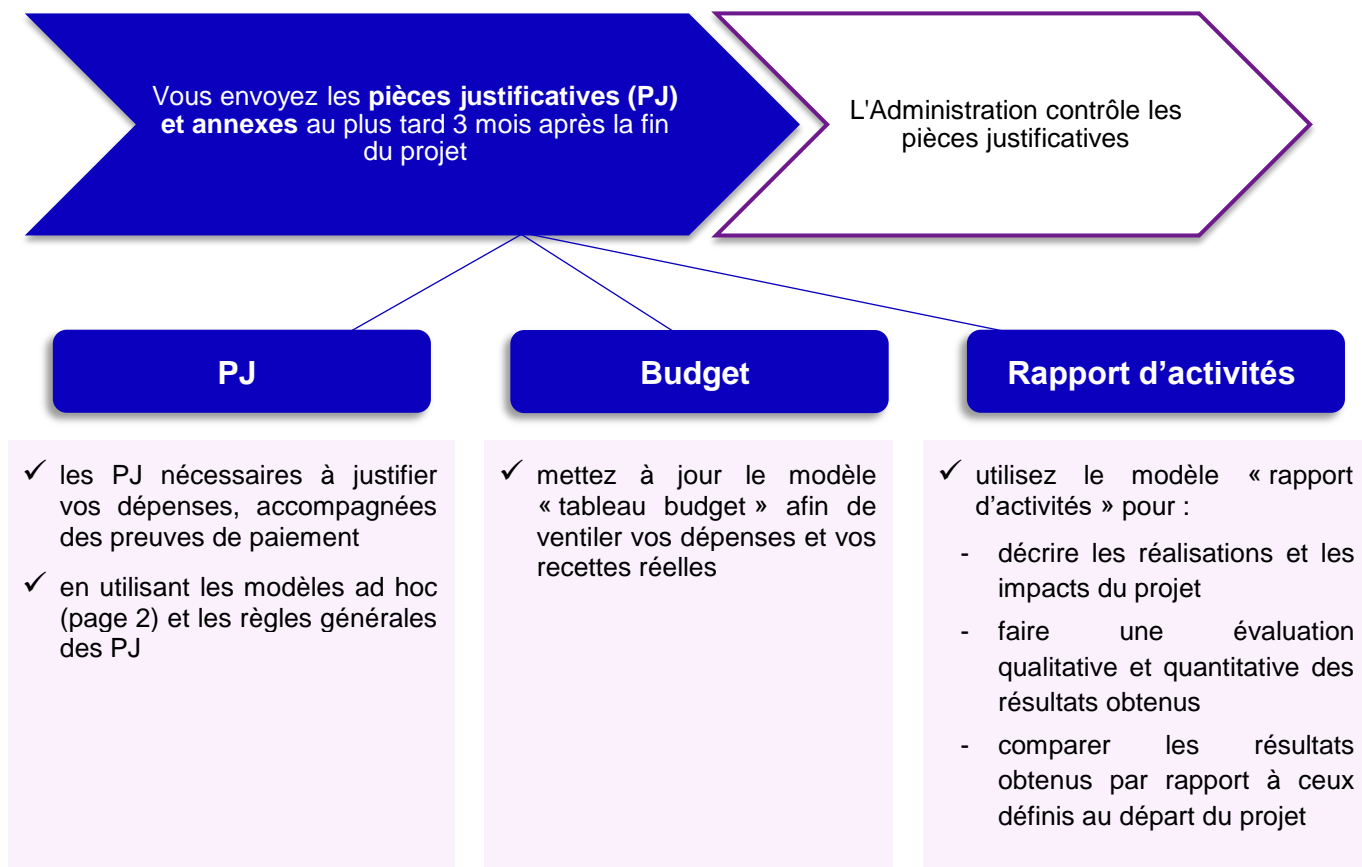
Vous envoyez les **pièces justificatives (PJ) et annexes** au plus tard 3 mois après la fin du projet

L'Administration contrôle les pièces justificatives

PJ

Budget

Rapport d'activités

✓ les PJ nécessaires à justifier vos dépenses, accompagnées des preuves de paiement

✓ en utilisant les modèles ad hoc (page 2) et les règles générales des PJ

✓ mettez à jour le modèle « tableau budget » afin de ventiler vos dépenses et vos recettes réelles

✓ utilisez le modèle « rapport d'activités » pour :

- décrire les réalisations et les impacts du projet
- faire une évaluation qualitative et quantitative des résultats obtenus
- comparer les résultats obtenus par rapport à ceux définis au départ du projet